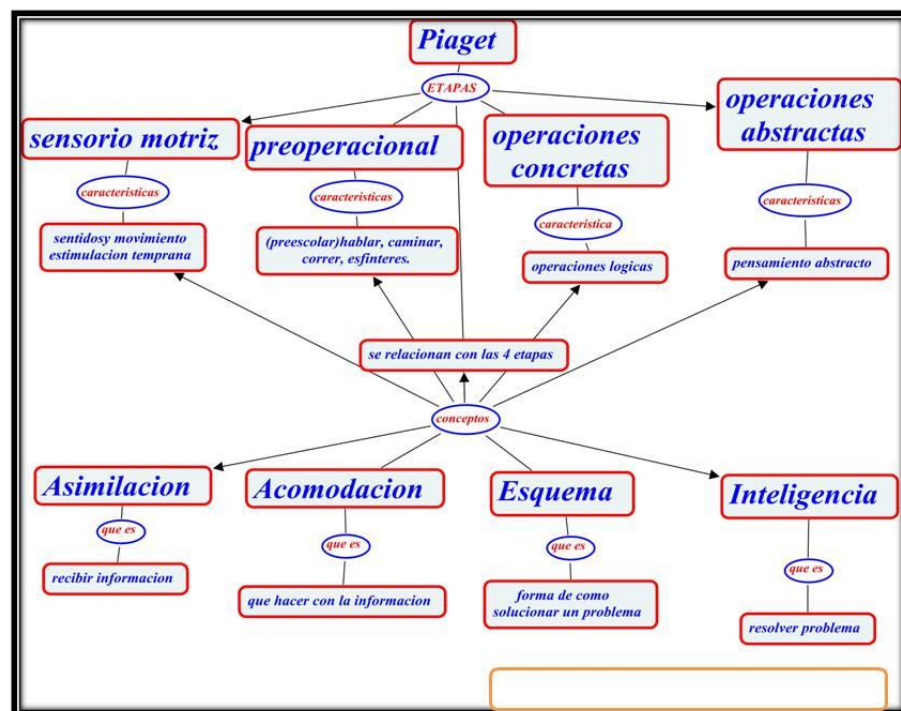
Piaget

ETAPAS

sensorio motriz

caracteristicas

sentidosy movimiento estimulacion temprana

preoperacional

caracteristicas

(preescolar)hablar, caminar, correr, esfinteres.

operaciones concretas

caracteristica

operaciones logicas

operaciones abstractas

caracteristicas

pensamiento abstracto

se relacionan con las 4 etapas

conceptos

Asimilacion

que es

recibir informacion

Acomodacion

que es

que hacer con la informacion

Esquema

que es

forma de como solucionar un problema

Inteligencia

que es

resolver problema